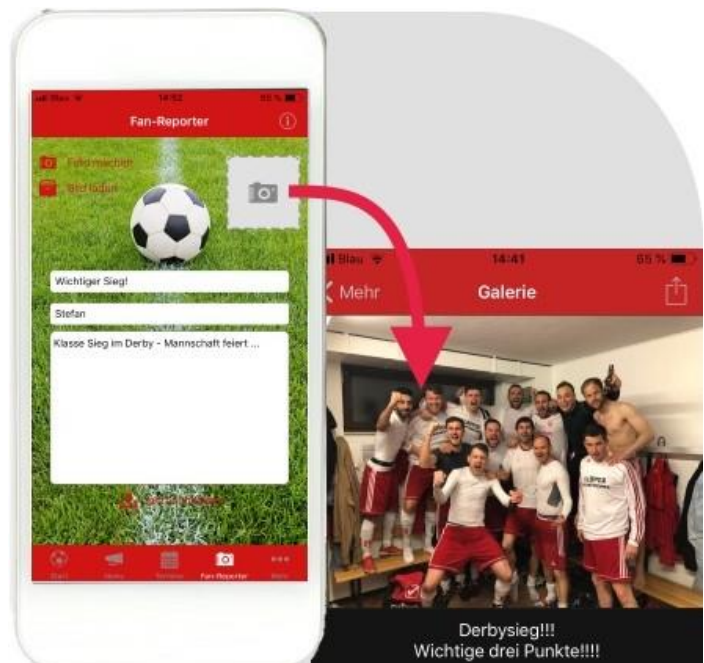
Blau 14:52 65 %

Fan-Reporter

Foto machen

Bild laden

Wichtiger Sieg!

Stefan

Klasse Sieg im Derby - Mannschaft feiert ...

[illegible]

Start News Termine Fan-Reporter Mehr

Blau 14:41 65 %

Mehr Galerie

Derbysieg!!!
Wichtige drei Punkte!!!!